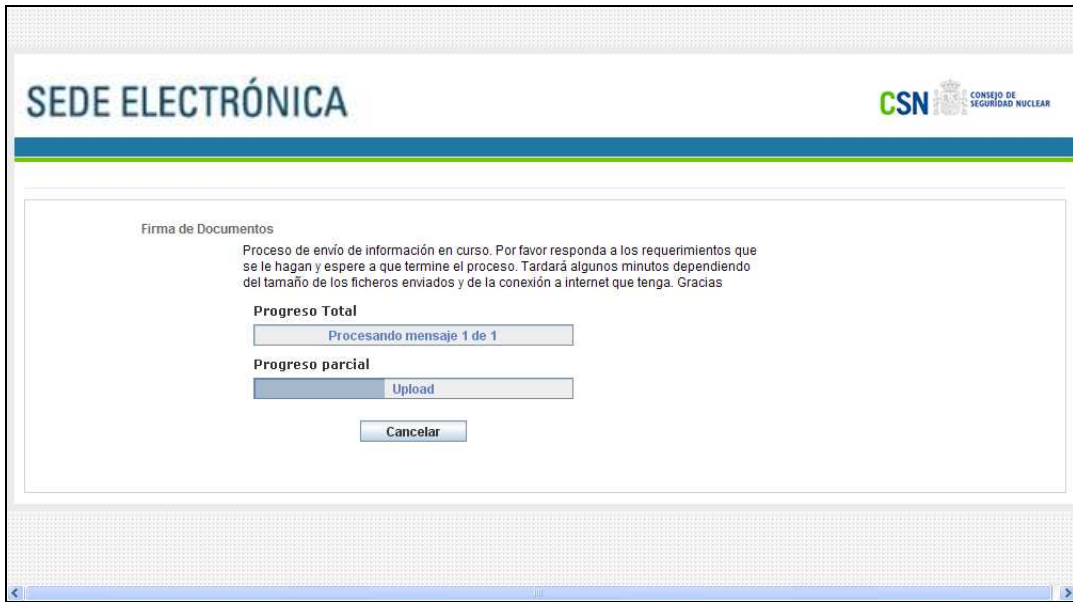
SEDE ELECTRÓNICA

CSN CONSEJO DE SEGURIDAD NUCLEAR

Firma de Documentos

Proceso de envío de información en curso. Por favor responda a los requerimientos que se le hagan y espere a que termine el proceso. Tardará algunos minutos dependiendo del tamaño de los ficheros enviados y de la conexión a internet que tenga. Gracias

Progreso Total

Procesando mensaje 1 de 1

Progreso parcial

Upload

Cancelar